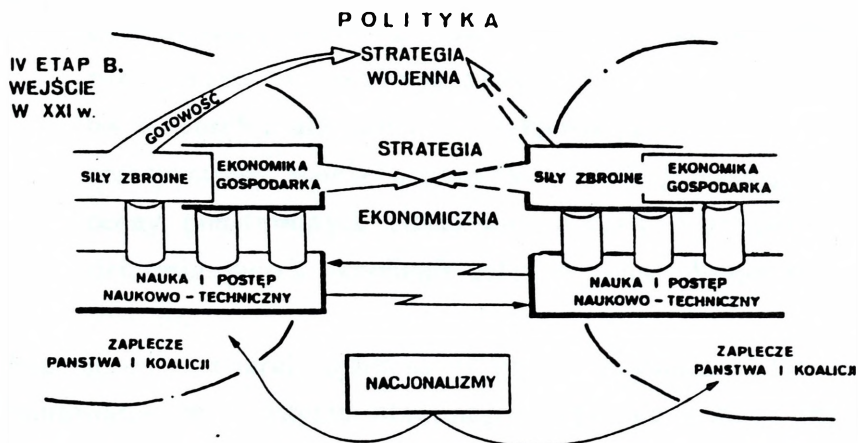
POLITYKA

IV ETAP B. WEJŚCIE W XXI w.

STRATEGIA WOJENNA

GOTOWOŚĆ

STRATEGIA

SIŁY ZBROJNE

EKONOMIKA GOSPODARKA

SIŁY ZBROJNE

EKONOMIKA GOSPODARKA

EKONOMICZNA

NAUKA I POSTĘP NAUKOWO - TECHNICZNY

NAUKA I POSTĘP NAUKOWO - TECHNICZNY

ZAPLECZE PANSTWA I KOALICJI

NACJONALIZMY

ZAPLECZE PANSTWA I KOALICJI